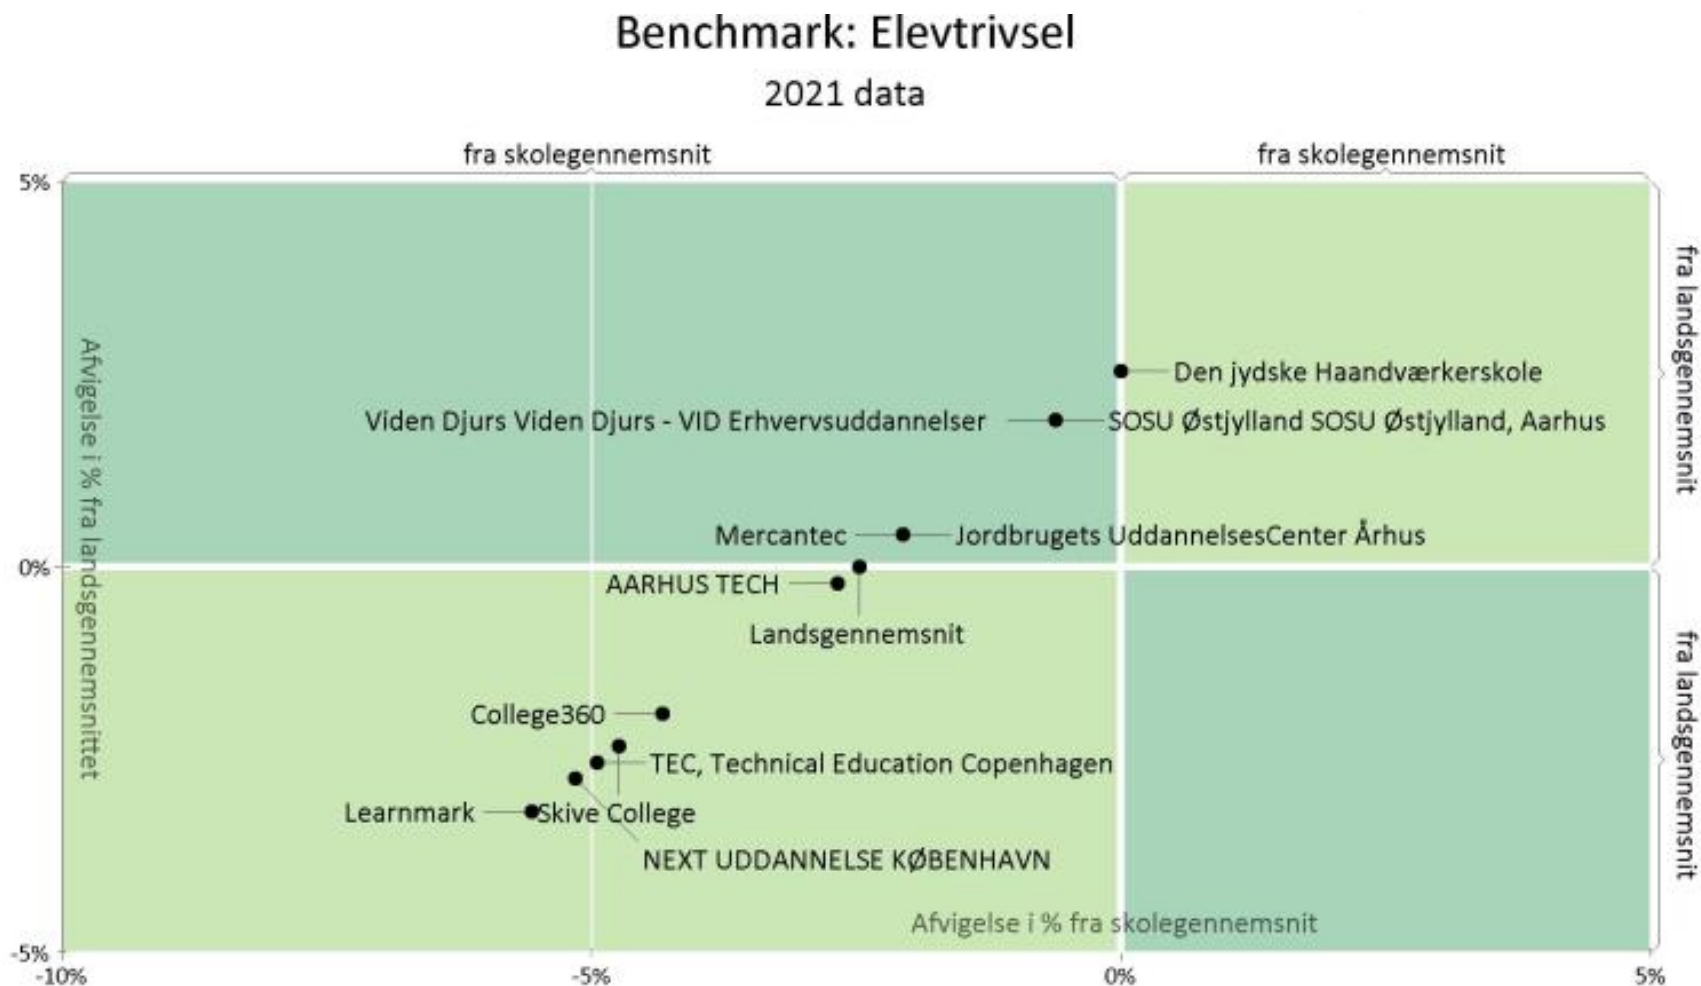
Benchmark: Elevtrivsel

2021 data

fra skolegennemsnit

fra skolegennemsnit

5%

0%

-5%

-10%

-5%

0%

5%

fra landsgennemsnit

fra landsgennemsnit

Afvigelse i % fra landsgennemsnittet

Afvigelse i % fra skolegennemsnit

Den jydske Haandværkerskole

Viden Djurs Viden Djurs - VID Erhvervsuddannelser

SOSU Østjylland SOSU Østjylland, Aarhus

Mercantec

Jordbrugets UddannelsesCenter Århus

AARHUS TECH

Landsgennemsnit

College360

TEC, Technical Education Copenhagen

Learnmark

Skive College

NEXT UDDANNELSE KØBENHAVN